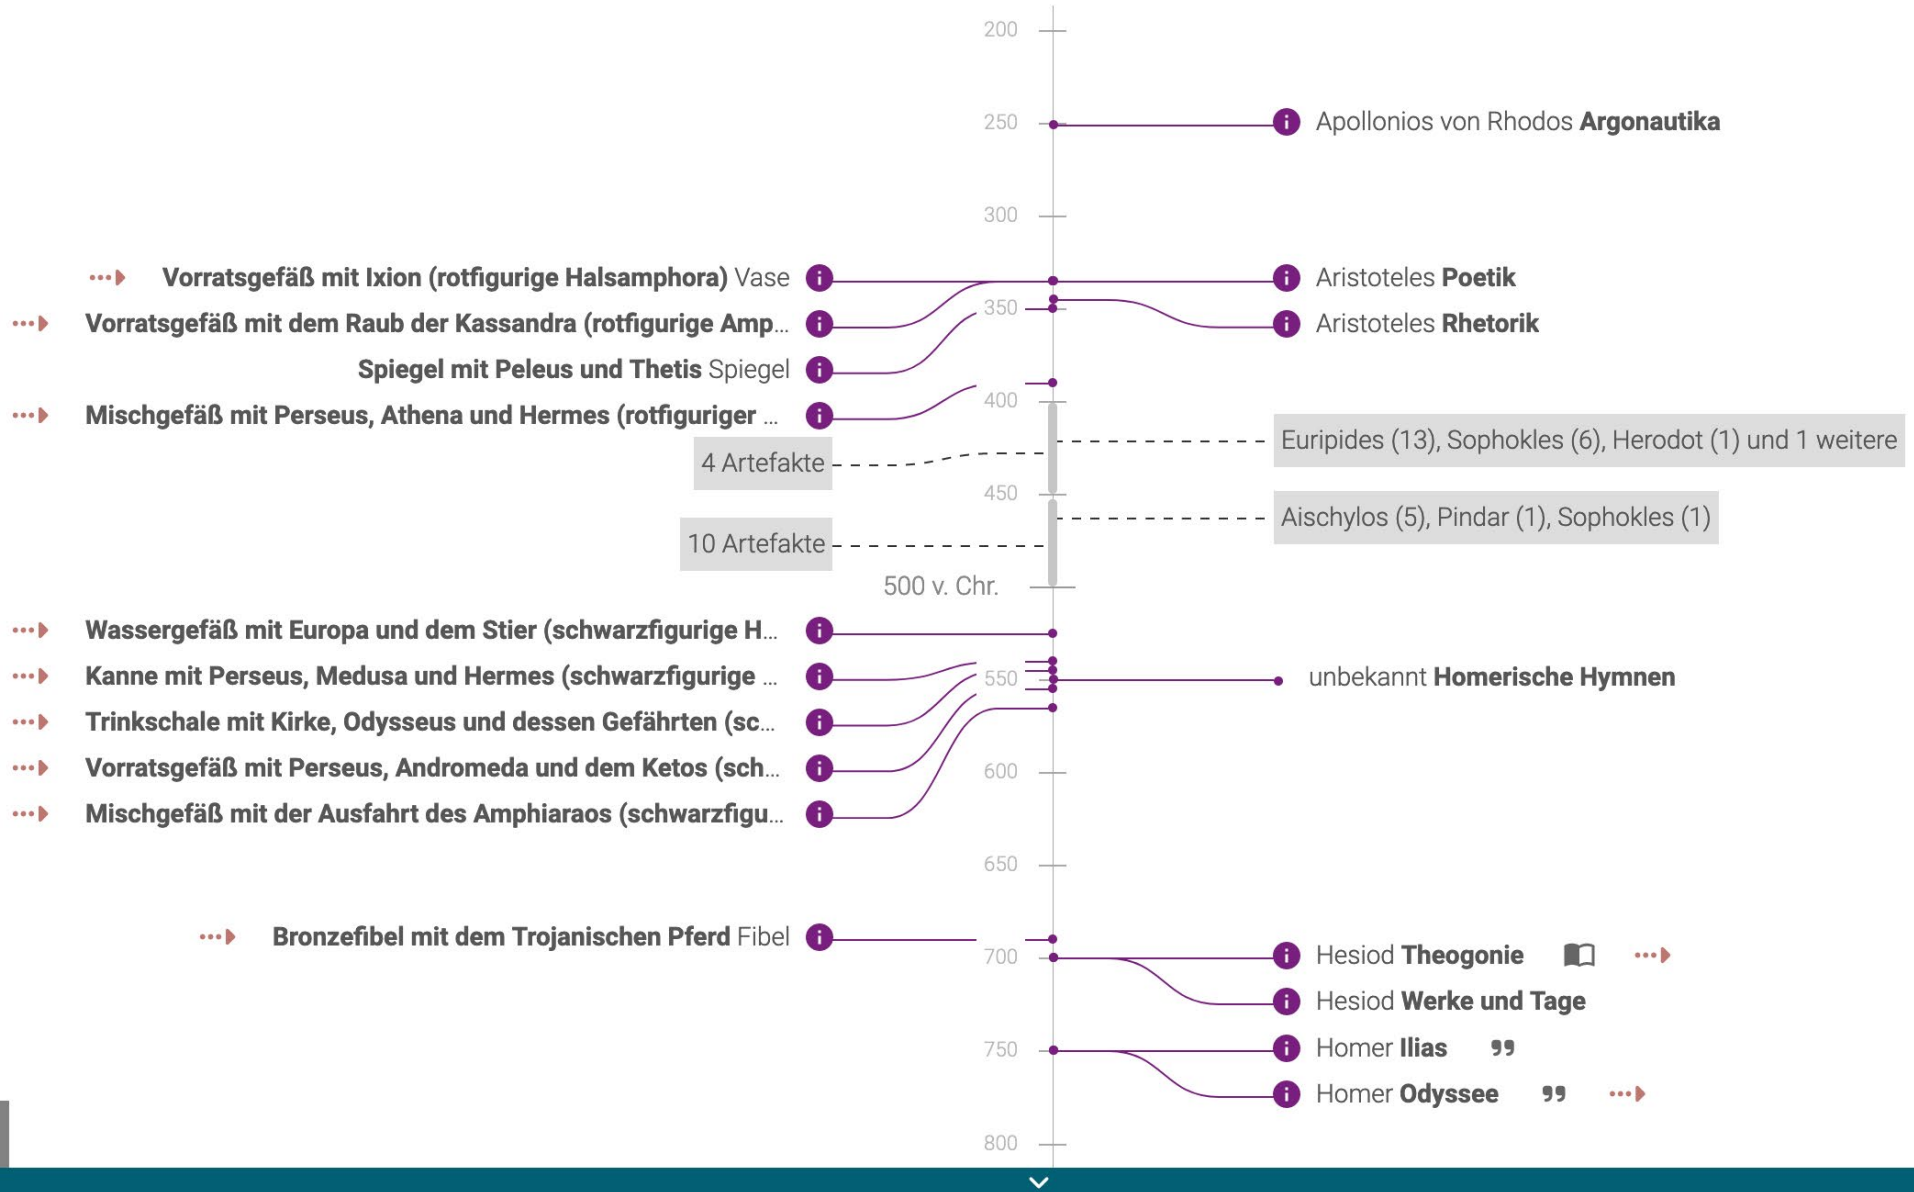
200

250

Apollonios von Rhodos **Argonautika**

300

**Vorratsgefäß mit Ixion (rotfigurige Halsamphora)** Vase

Aristoteles **Poetik**

**Vorratsgefäß mit dem Raub der Kassandra (rotfigurige Amp...**

350

Aristoteles **Rhetorik**

**Spiegel mit Peleus und Thetis** Spiegel

**Mischgefäß mit Perseus, Athena und Hermes (rotfiguriger ...**

400

Euripides (13), Sophokles (6), Herodot (1) und 1 weitere

4 Artefakte

450

Aischylos (5), Pindar (1), Sophokles (1)

10 Artefakte

500 v. Chr.

**Wassergefäß mit Europa und dem Stier (schwarzfigurige H...**

**Kanne mit Perseus, Medusa und Hermes (schwarzfigurige ...**

550

unbekannt **Homerische Hymnen**

**Trinkschale mit Kirke, Odysseus und dessen Gefährten (sc...**

**Vorratsgefäß mit Perseus, Andromeda und dem Ketos (sch...**

600

**Mischgefäß mit der Ausfahrt des Amphiaraos (schwarzfigu...**

650

**Bronzefibel mit dem Trojanischen Pferd** Fibel

700

Hesiod **Theogonie**

Hesiod **Werke und Tage**

750

Homer **Ilias**

Homer **Odyssee**

800